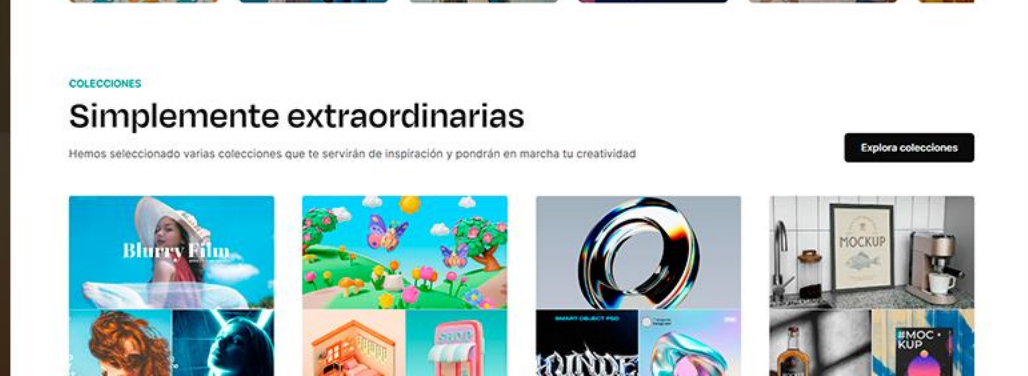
COLECCIONES

Simplemente extraordinarias

Hemos seleccionado varias colecciones que te servirán de inspiración y pondrán en marcha tu creatividad

Explora colecciones

Blurry Film

SHOP

SMART OBJECT PSD

MOCKUP

#MOCKUP